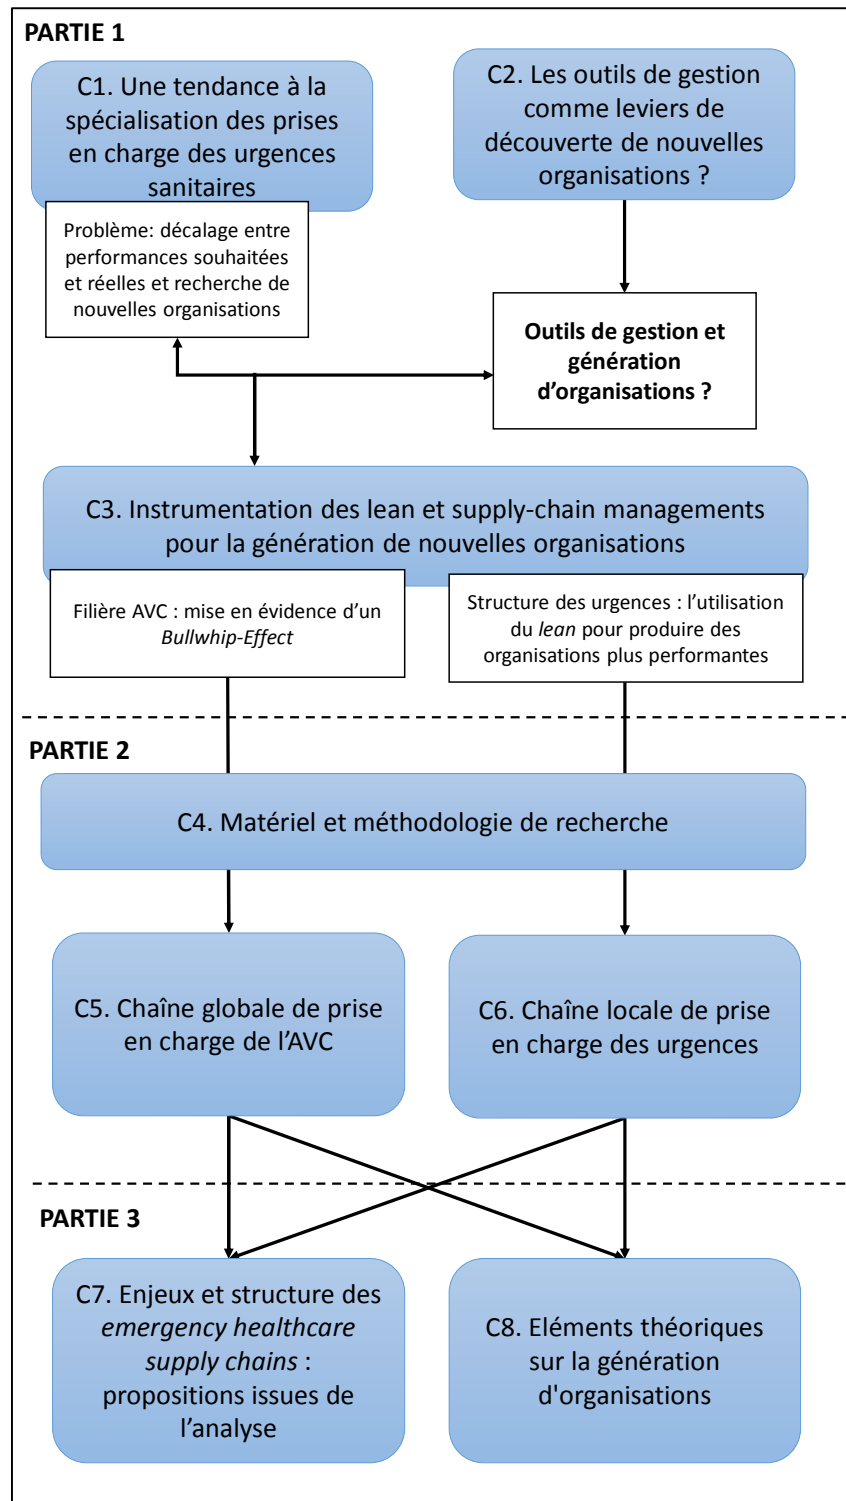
PARTIE 1

C1. Une tendance à la spécialisation des prises en charge des urgences sanitaires

C2. Les outils de gestion comme leviers de découverte de nouvelles organisations ?

Problème: décalage entre performances souhaitées et réelles et recherche de nouvelles organisations

Outils de gestion et génération d'organisations ?

C3. Instrumentation des lean et supply-chain managements pour la génération de nouvelles organisations

Filière AVC : mise en évidence d'un *Bullwhip-Effect*

Structure des urgences : l'utilisation du *lean* pour produire des organisations plus performantes

PARTIE 2

C4. Matériel et méthodologie de recherche

C5. Chaîne globale de prise en charge de l'AVC

C6. Chaîne locale de prise en charge des urgences

PARTIE 3

C7. Enjeux et structure des *emergency healthcare supply chains* : propositions issues de l'analyse

C8. Eléments théoriques sur la génération d'organisations